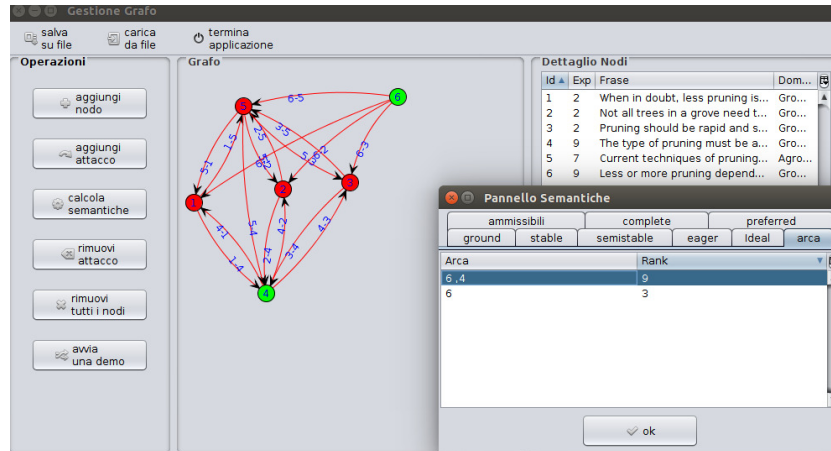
Gestione Grafo

salva su file
carica da file
termina applicazione

Operazioni

aggiungi nodo
aggiungi attacco
calcola semantiche
rimuovi attacco
rimuovi tutti i nodi
avvia una demo

Grafo

6-5
1-5
2-5
3-5
5-1
5-2
5-3
6-2
6-3
2-3
4-1
1-4
5-4
4-2
2-4
4-3
3-4

1
2
3
4
5
6

Dettaglio Nodi

| Id | Exp | Frase | Dom... |
|---|---|---|---|
| 1 | 2 | When in doubt, less pruning is... | Gro... |
| 2 | 2 | Not all trees in a grove need t... | Gro... |
| 3 | 2 | Pruning should be rapid and s... | Gro... |
| 4 | 9 | The type of pruning must be a... | Gro... |
| 5 | 7 | Current techniques of pruning... | Agro... |
| 6 | 9 | Less or more pruning depend... | Gro... |

Pannello Semantiche

ammissibili
complete
preferred
ground
stable
semistable
eager
Ideal
arca

| Arca | Rank |
|---|---|
| 6 , 4 | 9 |
| 6 | 3 |

ok